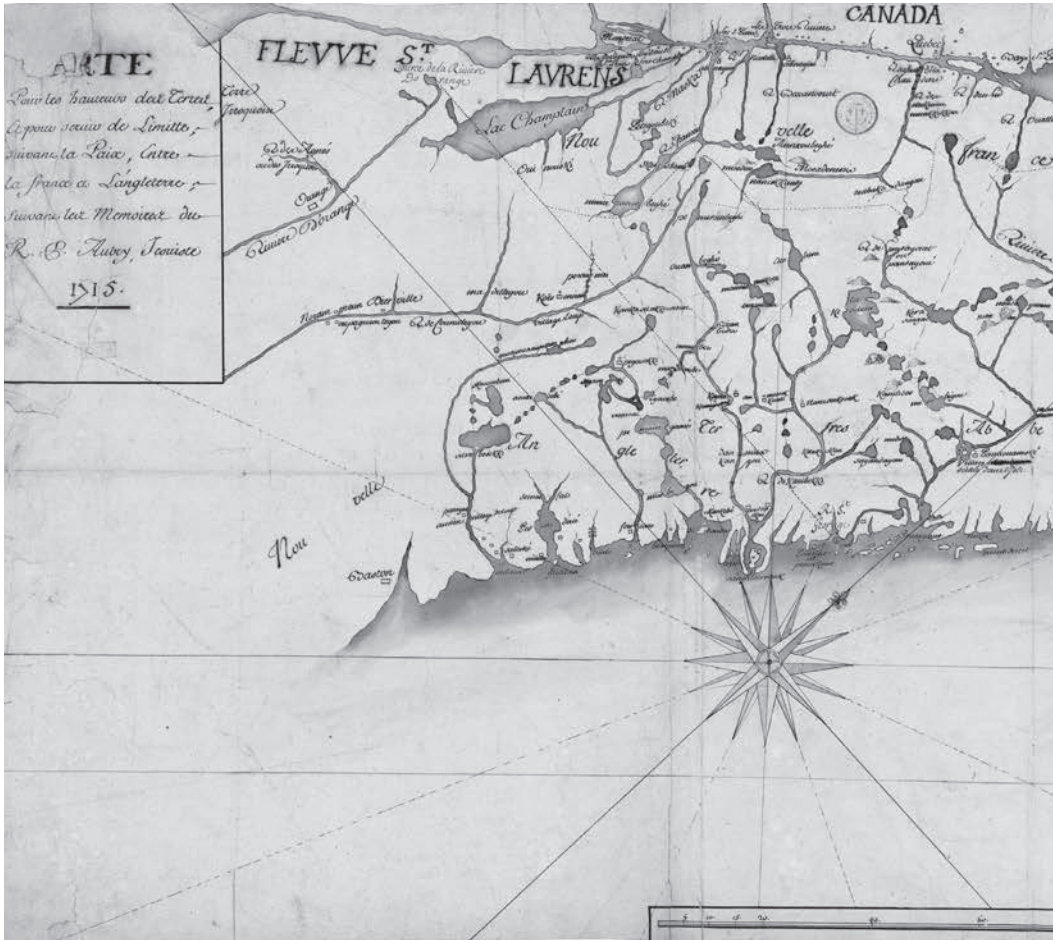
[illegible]ARTE
Pour les hauteurs des Terres, Et pour servir de Limitte, suivant la Paix, Entre la france et Langleterre; suivant les Memoires du R. P. Aubry, Jesuiste
1715.

FLEVVE ST LAVRENS

CANADA

Terre Iroquoise

Lac Champlain

Riviere d'Orange

Orange

Nou velle

fran ce

Riviere

An gle terre

Nou velle

Baston